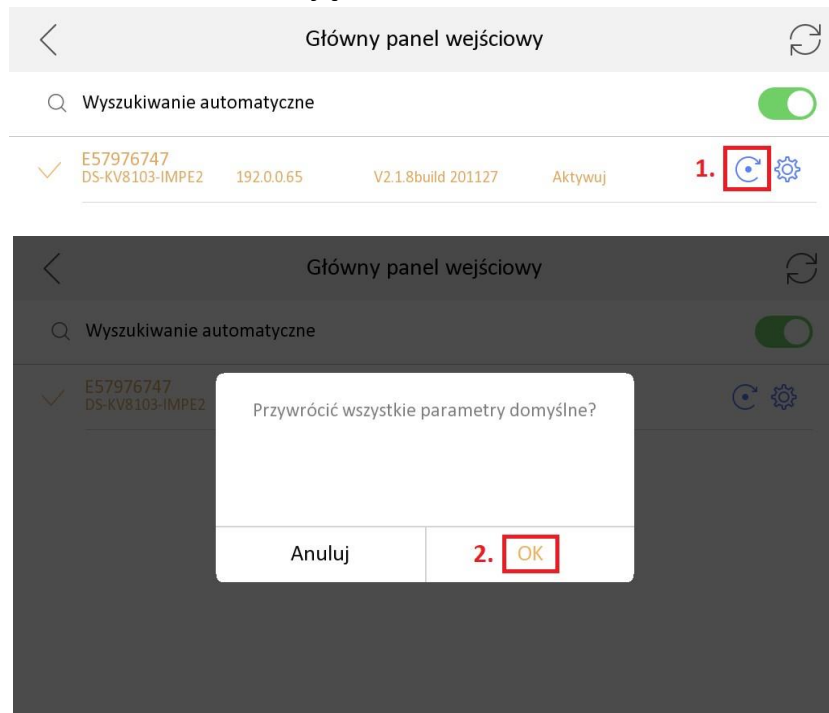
Główny panel wejściowy

Wyszukiwanie automatyczne

E57976747
DS-KV8103-IMPE2 192.0.0.65 V2.1.8build 201127 Aktywuj

1.

Główny panel wejściowy

Wyszukiwanie automatyczne

E57976747
DS-KV8103-IMPE2

Przywrócić wszystkie parametry domyślne?

Anuluj

2. OK